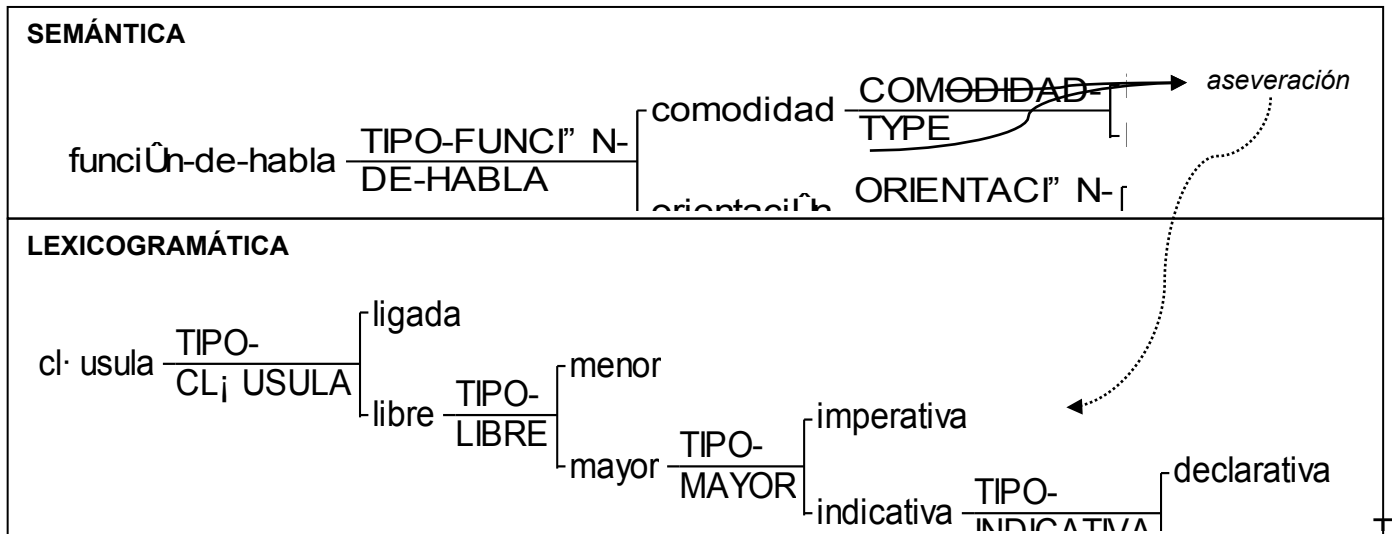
SEMÁNTICA

funciÛn-de-habla $\frac{\text{TIPO-FUNCI" N-}}{\text{DE-HABLA}}$ comodidad $\frac{\text{COMODIDAD-}}{\text{TYPE}}$ aseveración

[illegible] ORIENTACI" N-

LEXICOGRAMÁTICA

cl· usula $\frac{\text{TIPO-}}{\text{CL¡ USULA}}$ ligada

libre $\frac{\text{TIPO-}}{\text{LIBRE}}$ menor

mayor $\frac{\text{TIPO-}}{\text{MAYOR}}$ imperativa

indicativa $\frac{\text{TIPO-}}{\text{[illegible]}}$ declarativa